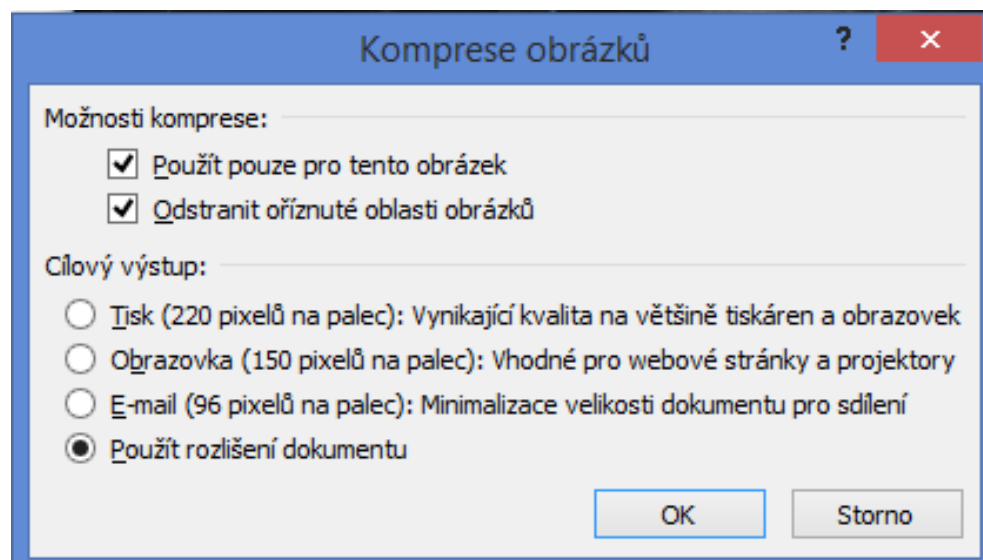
Komprese obrázků

?

✕

Možnosti komprese:

Použít pouze pro tento obrázek

Odstranit oříznuté oblasti obrázků

Cílový výstup:

Tisk (220 pixelů na palec): Vynikající kvalita na většině tiskáren a obrazovek

Obrazovka (150 pixelů na palec): Vhodné pro webové stránky a projektory

E-mail (96 pixelů na palec): Minimalizace velikosti dokumentu pro sdílení

Použít rozlišení dokumentu

OK

Storno